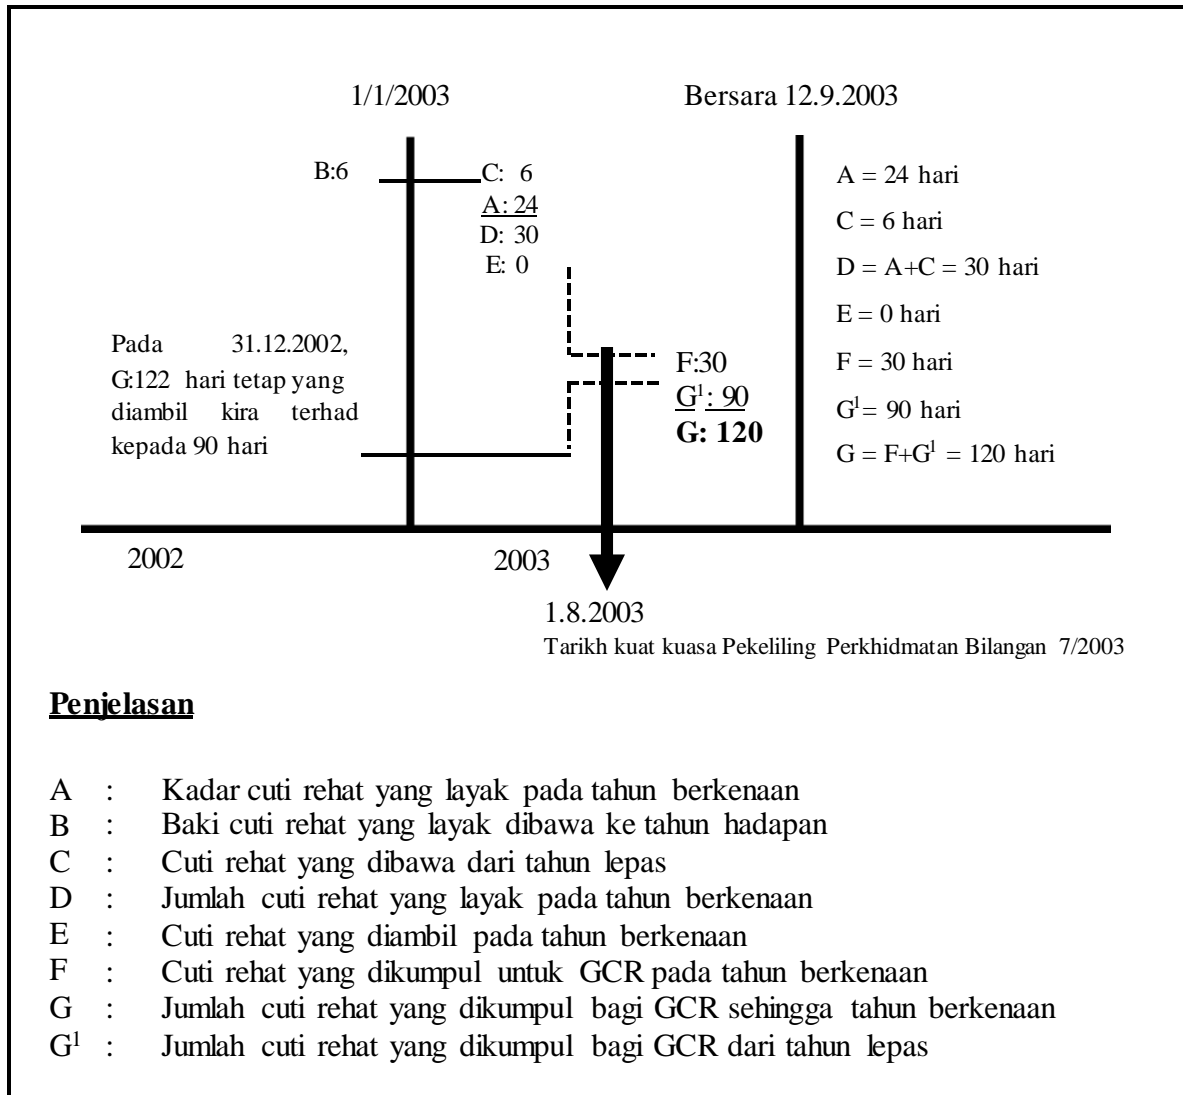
1/1/2003

Bersara 12.9.2003

B:6

C: 6
A: 24
D: 30
E: 0

A = 24 hari
C = 6 hari
D = A+C = 30 hari
E = 0 hari
F = 30 hari
$G^1$ = 90 hari
G = F+$G^1$ = 120 hari

Pada 31.12.2002, G:122 hari tetap yang diambil kira terhad kepada 90 hari

F:30
$G^1$: 90
**G: 120**

2002

2003

1.8.2003
Tarikh kuat kuasa Pekeliling Perkhidmatan Bilangan 7/2003

**Penjelasan**

A : Kadar cuti rehat yang layak pada tahun berkenaan
B : Baki cuti rehat yang layak dibawa ke tahun hadapan
C : Cuti rehat yang dibawa dari tahun lepas
D : Jumlah cuti rehat yang layak pada tahun berkenaan
E : Cuti rehat yang diambil pada tahun berkenaan
F : Cuti rehat yang dikumpul untuk GCR pada tahun berkenaan
G : Jumlah cuti rehat yang dikumpul bagi GCR sehingga tahun berkenaan
$G^1$ : Jumlah cuti rehat yang dikumpul bagi GCR dari tahun lepas